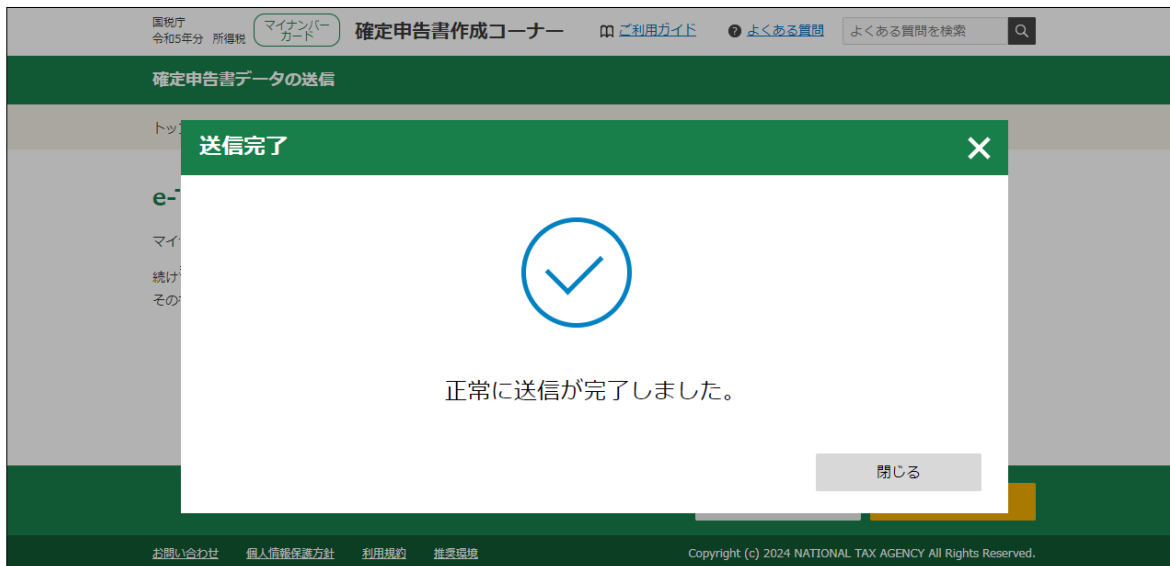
国税庁
令和5年分 所得税

マイナンバーカード

確定申告書作成コーナー

ご利用ガイド

よくある質問

よくある質問を検索

確定申告書データの送信

トッ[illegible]

e-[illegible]

マイ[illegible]

続け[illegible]
その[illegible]

送信完了

正常に送信が完了しました。

閉じる

お問い合わせ 個人情報保護方針 利用規約 推奨環境

Copyright (c) 2024 NATIONAL TAX AGENCY All Rights Reserved.